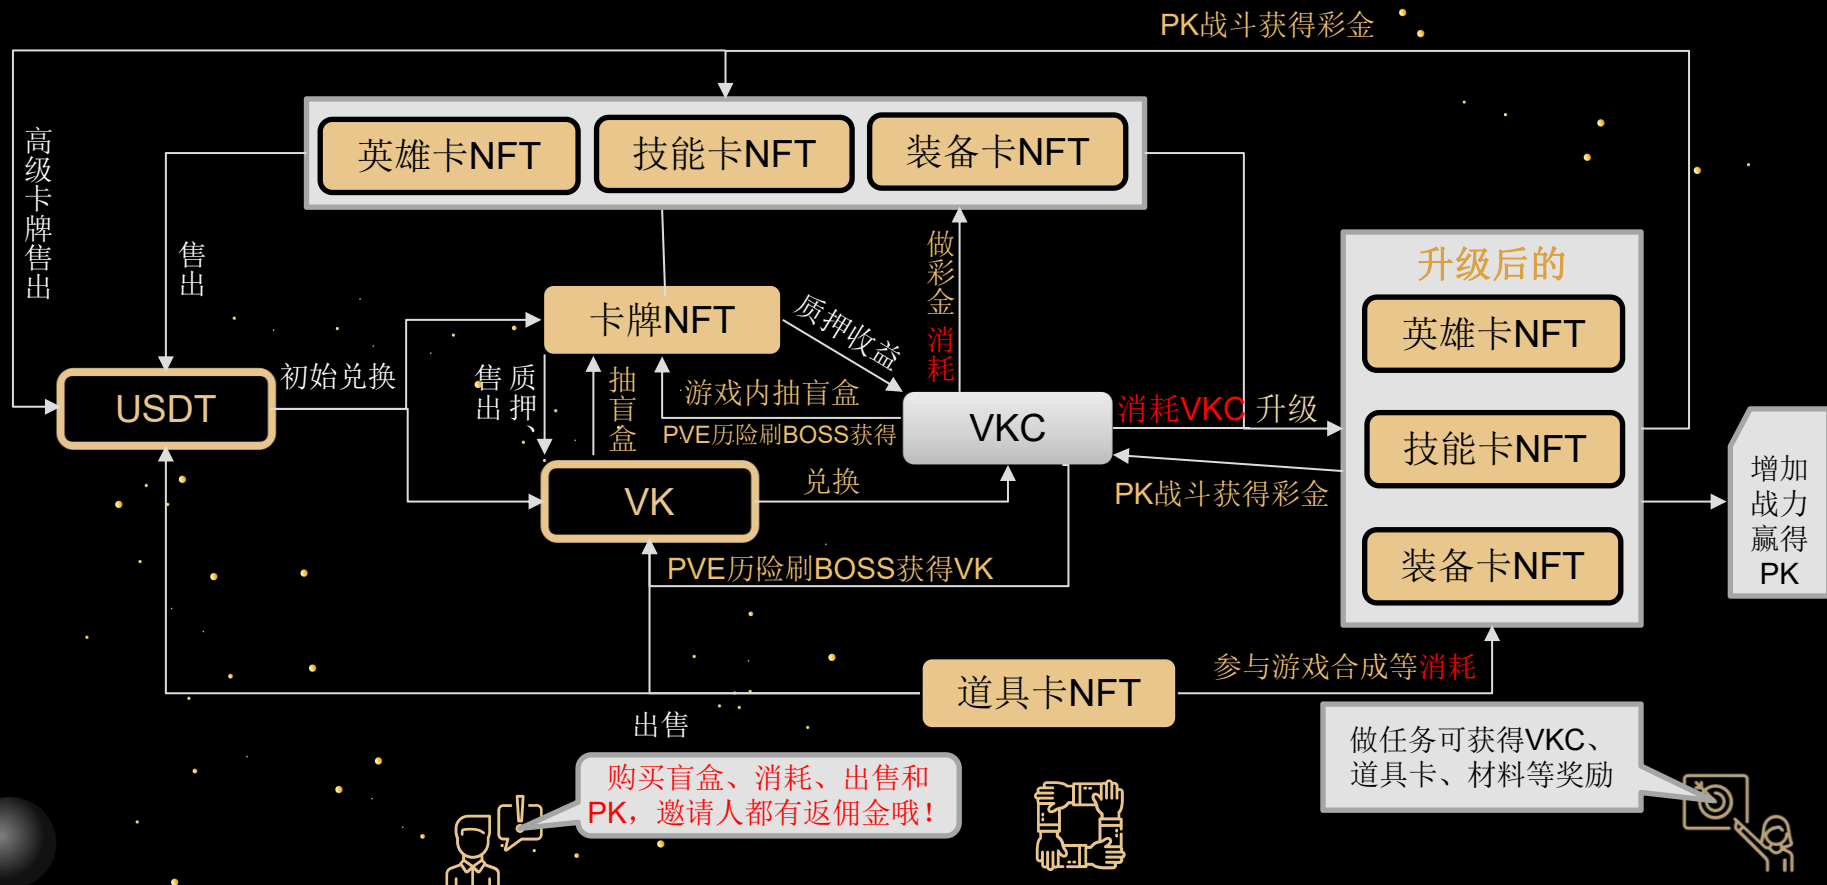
PK战斗获得彩金

英雄卡NFT
技能卡NFT
装备卡NFT

高级卡牌售出

售出

做彩金
消耗

卡牌NFT

质押收益

USDT

初始兑换

售出
质押、

抽盲盒

游戏内抽盲盒

PVE历险刷BOSS获得

VKC

消耗VKC 升级

升级后的
英雄卡NFT
技能卡NFT
装备卡NFT

增加战力赢得PK

VK

兑换

PK战斗获得彩金

PVE历险刷BOSS获得VK

道具卡NFT

参与游戏合成等消耗

出售

购买盲盒、消耗、出售和PK，邀请人都有返佣金哦！

做任务可获得VKC、道具卡、材料等奖励